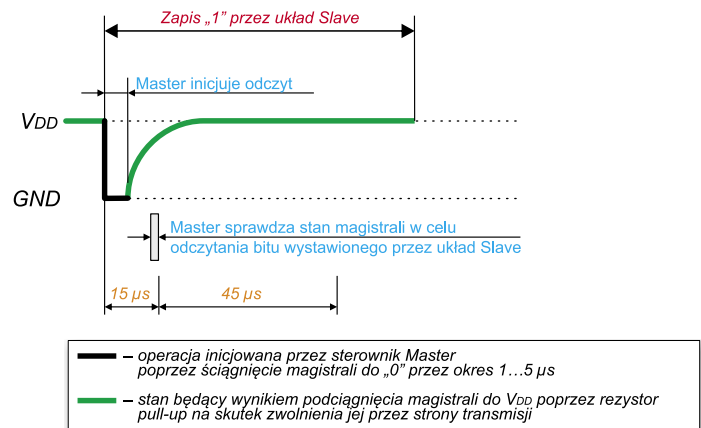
Zapis „1" przez układ Slave

Master inicjuje odczyt

$V_{DD}$

GND

Master sprawdza stan magistrali w celu odczytania bitu wystawionego przez układ Slave

15 µs

45 µs

– operacja inicjowana przez sterownik Master poprzez ściągnięcie magistrali do „0" przez okres 1…5 µs

– stan będący wynikiem podciągnięcia magistrali do $V_{DD}$ poprzez rezystor pull-up na skutek zwolnienia jej przez strony transmisji